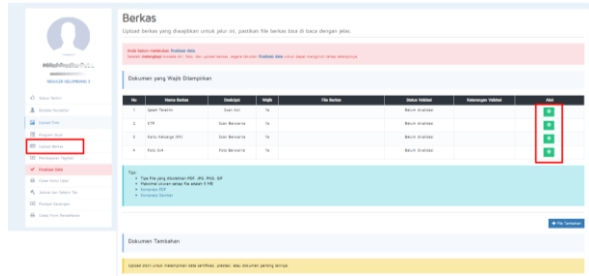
Berkas

Upload berkas yang disajikan untuk jalur ini, pastikan file berkas bisa di baca dengan jelas.

Anda belum melakukan finalisasi data
Setelah melengkapi berkas ini, foto, dan upload berkas, segera lakukan finalisasi data untuk dapat mengikuti tahap selanjutnya

Dokumen yang Wajib Dilampirkan

| No | Nama Berkas | Deskripsi | Wajib | File Berkas | Status Validasi | Keterangan Validasi | Aksi |
|---|---|---|---|---|---|---|---|
| 1 | Ijazah Terakhir | Scan Asli | Ya | | Belum Validasi | | |
| 2 | KTP | Scan Berwarna | Ya | | Belum Validasi | | |
| 3 | Kartu Keluarga (KK) | Scan Berwarna | Ya | | Belum Validasi | | |
| 4 | Foto 3x4 | Foto Berwarna | Ya | | Belum Validasi | | |

Tips:
Tipe File yang diizinkan PDF, JPG, PNG, GIF
Maksimal ukuran setiap file adalah 5 MB
Kompres PDF
Kompres Gambar

File Tambahan

Dokumen Tambahan

Upload disini untuk melampirkan data sertifikat, piagam, atau dokumen penting lainnya

REGULER GELOMBANG 1
Status Seleksi
Biodata Pendaftar
Upload Foto
Program Studi
Upload Berkas
Pembayaran Tagihan
Finalisasi Data
Cetak Kartu Ujian
Jadwal dan Seleksi Tes
Prosedur Kelulusan
Cetak Form Pendaftaran